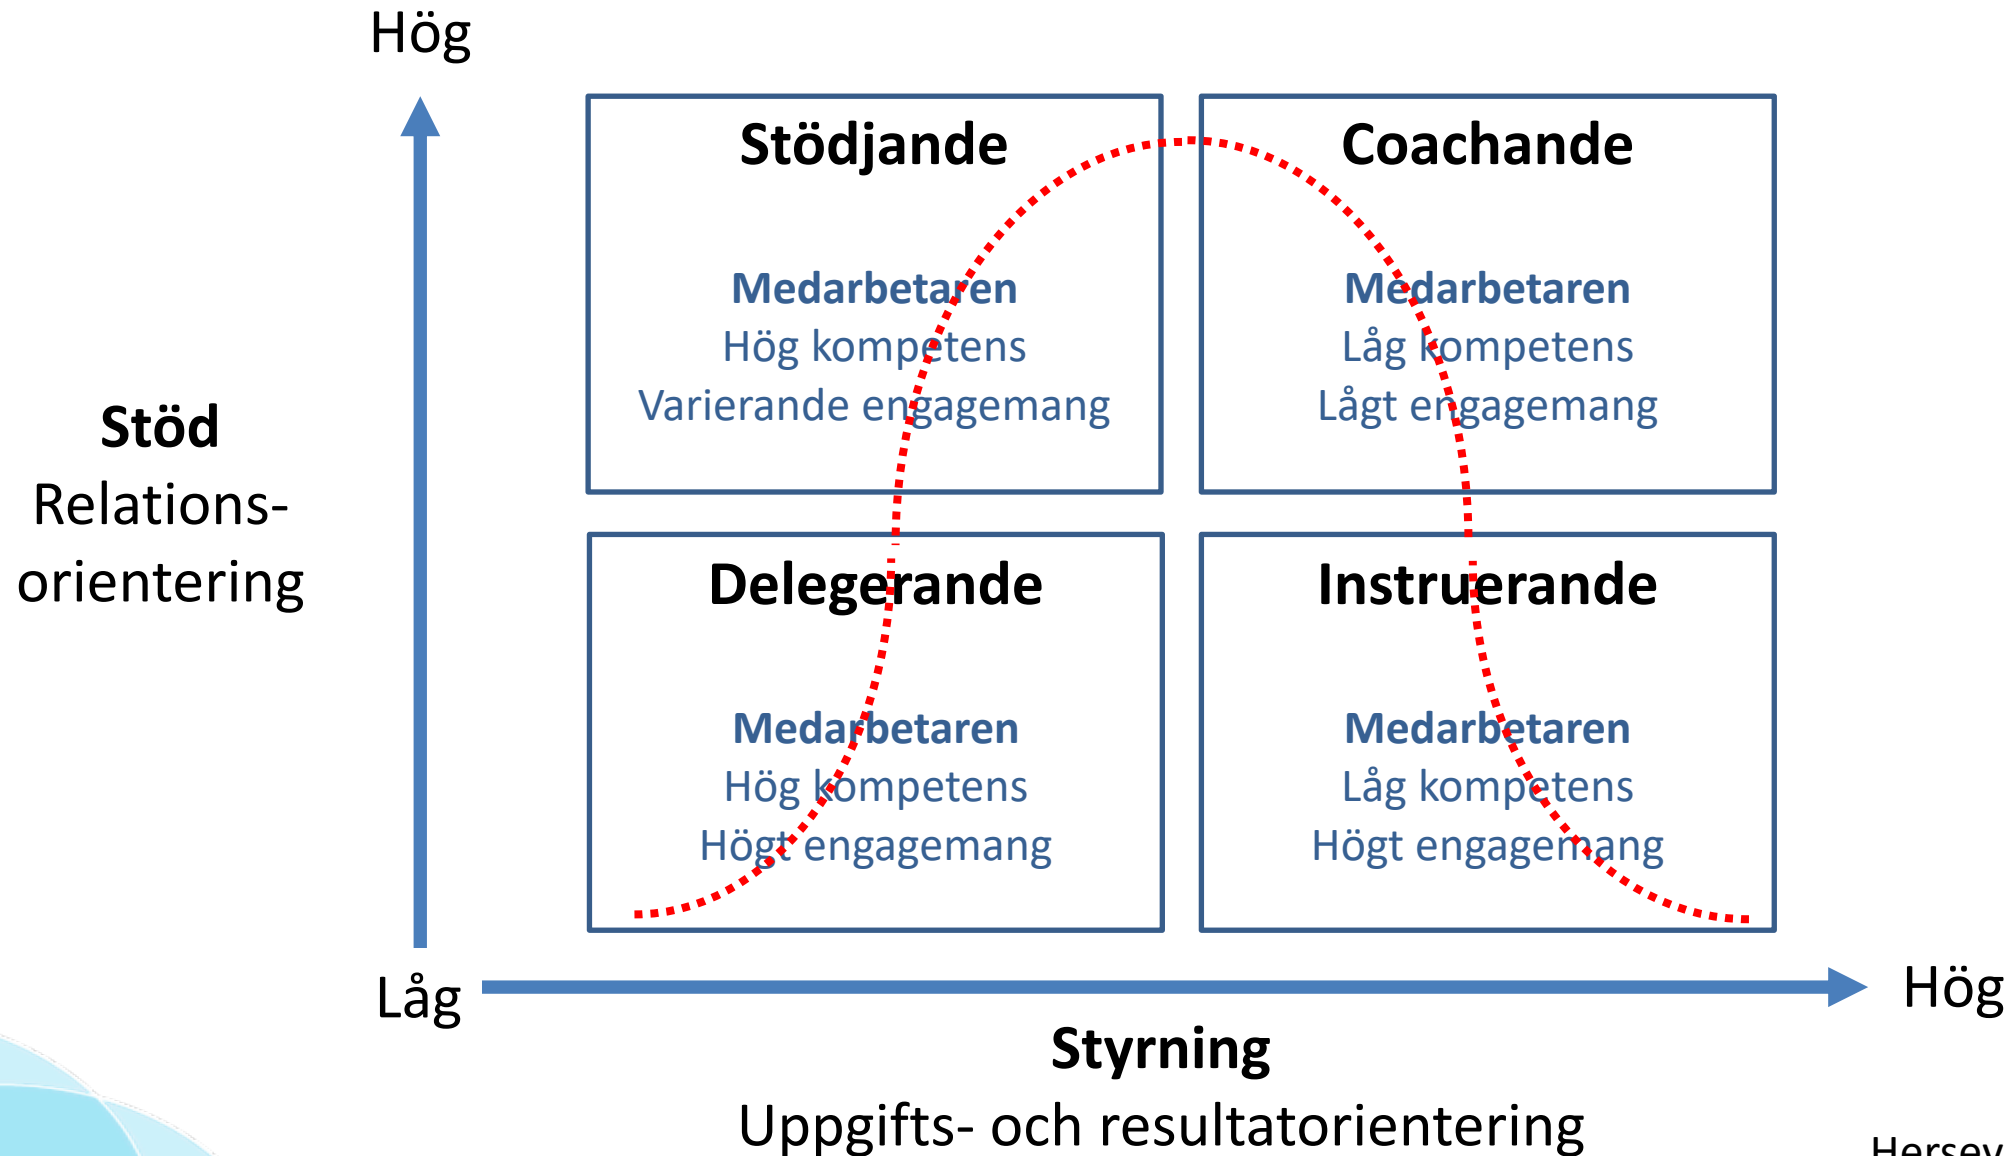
Hög

Stöd
Relations-
orientering

Stödjande

Medarbetaren
Hög kompetens
Varierande engagemang

Coachande

Medarbetaren
Låg kompetens
Lågt engagemang

Delegerande

Medarbetaren
Hög kompetens
Högt engagemang

Instruerande

Medarbetaren
Låg kompetens
Högt engagemang

Låg

Hög

Styrning
Uppgifts- och resultatorientering

Hersey